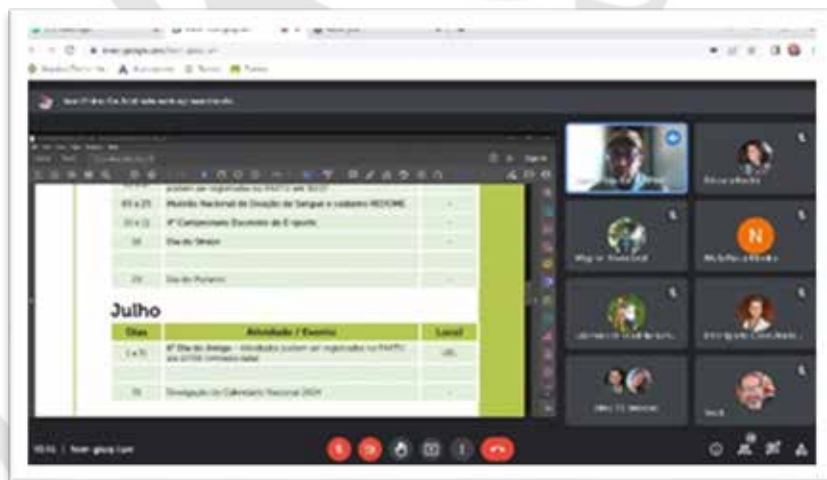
01 a 25 | Mutirão Nacional de Doação de Sangue e cadastro REDOME

4º Campeonato Escoteiro de E-sports

Dia do Sénior

Julho

| Dias | Atividade / Evento | Local |
|---|---|---|
| 1 a 31 | 6º Dia do Amigo – Atividades podem ser registradas no PAXTU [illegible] | UEL |
| 15 | Divulgação do Calendário Nacional 2024 | |

N